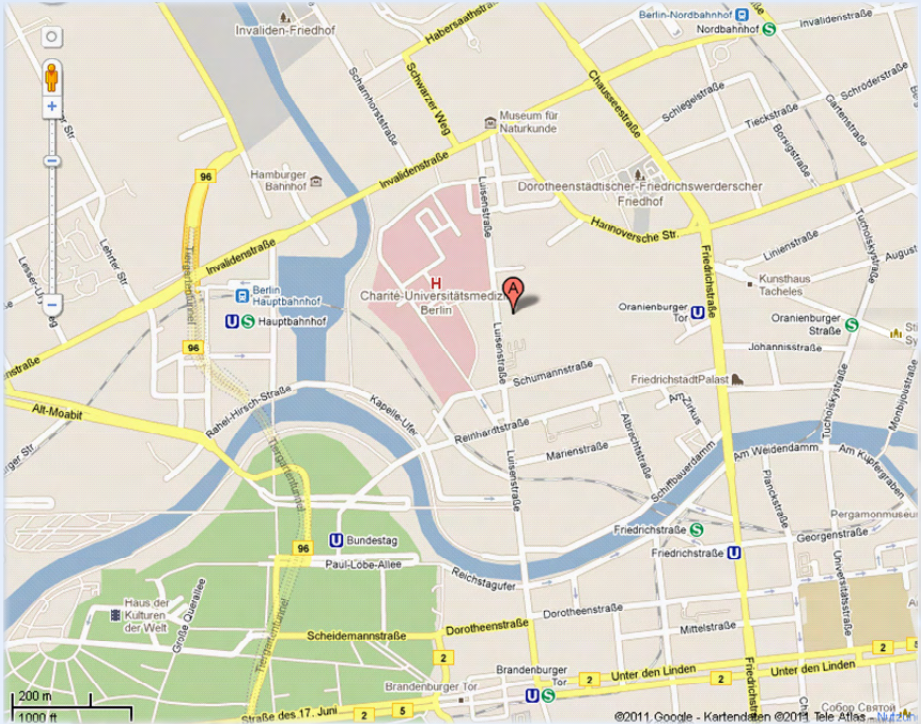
Invaliden-Friedhof
Habersaathstraße
Berlin-Nordbahnhof
Nordbahnhof
Invalidenstr.
Chausseestraße
Scharnhorststraße
Schwarzer Weg
Museum für Naturkunde
Schlegelstraße
Tieckstraße
Schröderstraße
Gartenstraße
Bergstraße
Hamburger Bahnhof
Invalidenstraße
Dorotheenstädtischer-Friedrichswerderscher Friedhof
Luisenstraße
Hannoversche Str.
Friedrichstraße
Linienstraße
Tucholskystraße
August
96
Lehrter Str.
Lesser-Ury-Weg
Heidestraße
Berlin Hauptbahnhof
Hauptbahnhof
H
Charité-Universitätsmedizin Berlin
A
Kunsthaus Tacheles
Oranienburger Tor
Oranienburger Straße
Johannisstraße
96
Schumannstraße
FriedrichstadtPalast
Alt-Moabit
Rahel-Hirsch-Straße
Kapelle-Ufer
Reinhardtstraße
Am Zirkus
Albrechtstraße
Marienstraße
Schiffbauerdamm
Am Weidendamm
Am Kupfergraben
Monbijoustraße
Tiergartentunnel
Planckstraße
Pergamonmuseum
Friedrichstraße
Friedrichstraße
Georgenstraße
Universitätsstraße
96
Bundestag
Paul-Löbe-Allee
Reichstagufer
Haus der Kulturen der Welt
Große Querallee
Dorotheenstraße
Mittelstraße
Scheidemannstraße
Dorotheenstraße
2
Brandenburger Tor
2
Unter den Linden
Unter den Linden
2
Brandenburger Tor
5
Straße des 17. Juni
2
200 m
1000 ft
©2011 Google - Kartendaten ©2011 Tele Atlas - Nutzun
Собор Святой